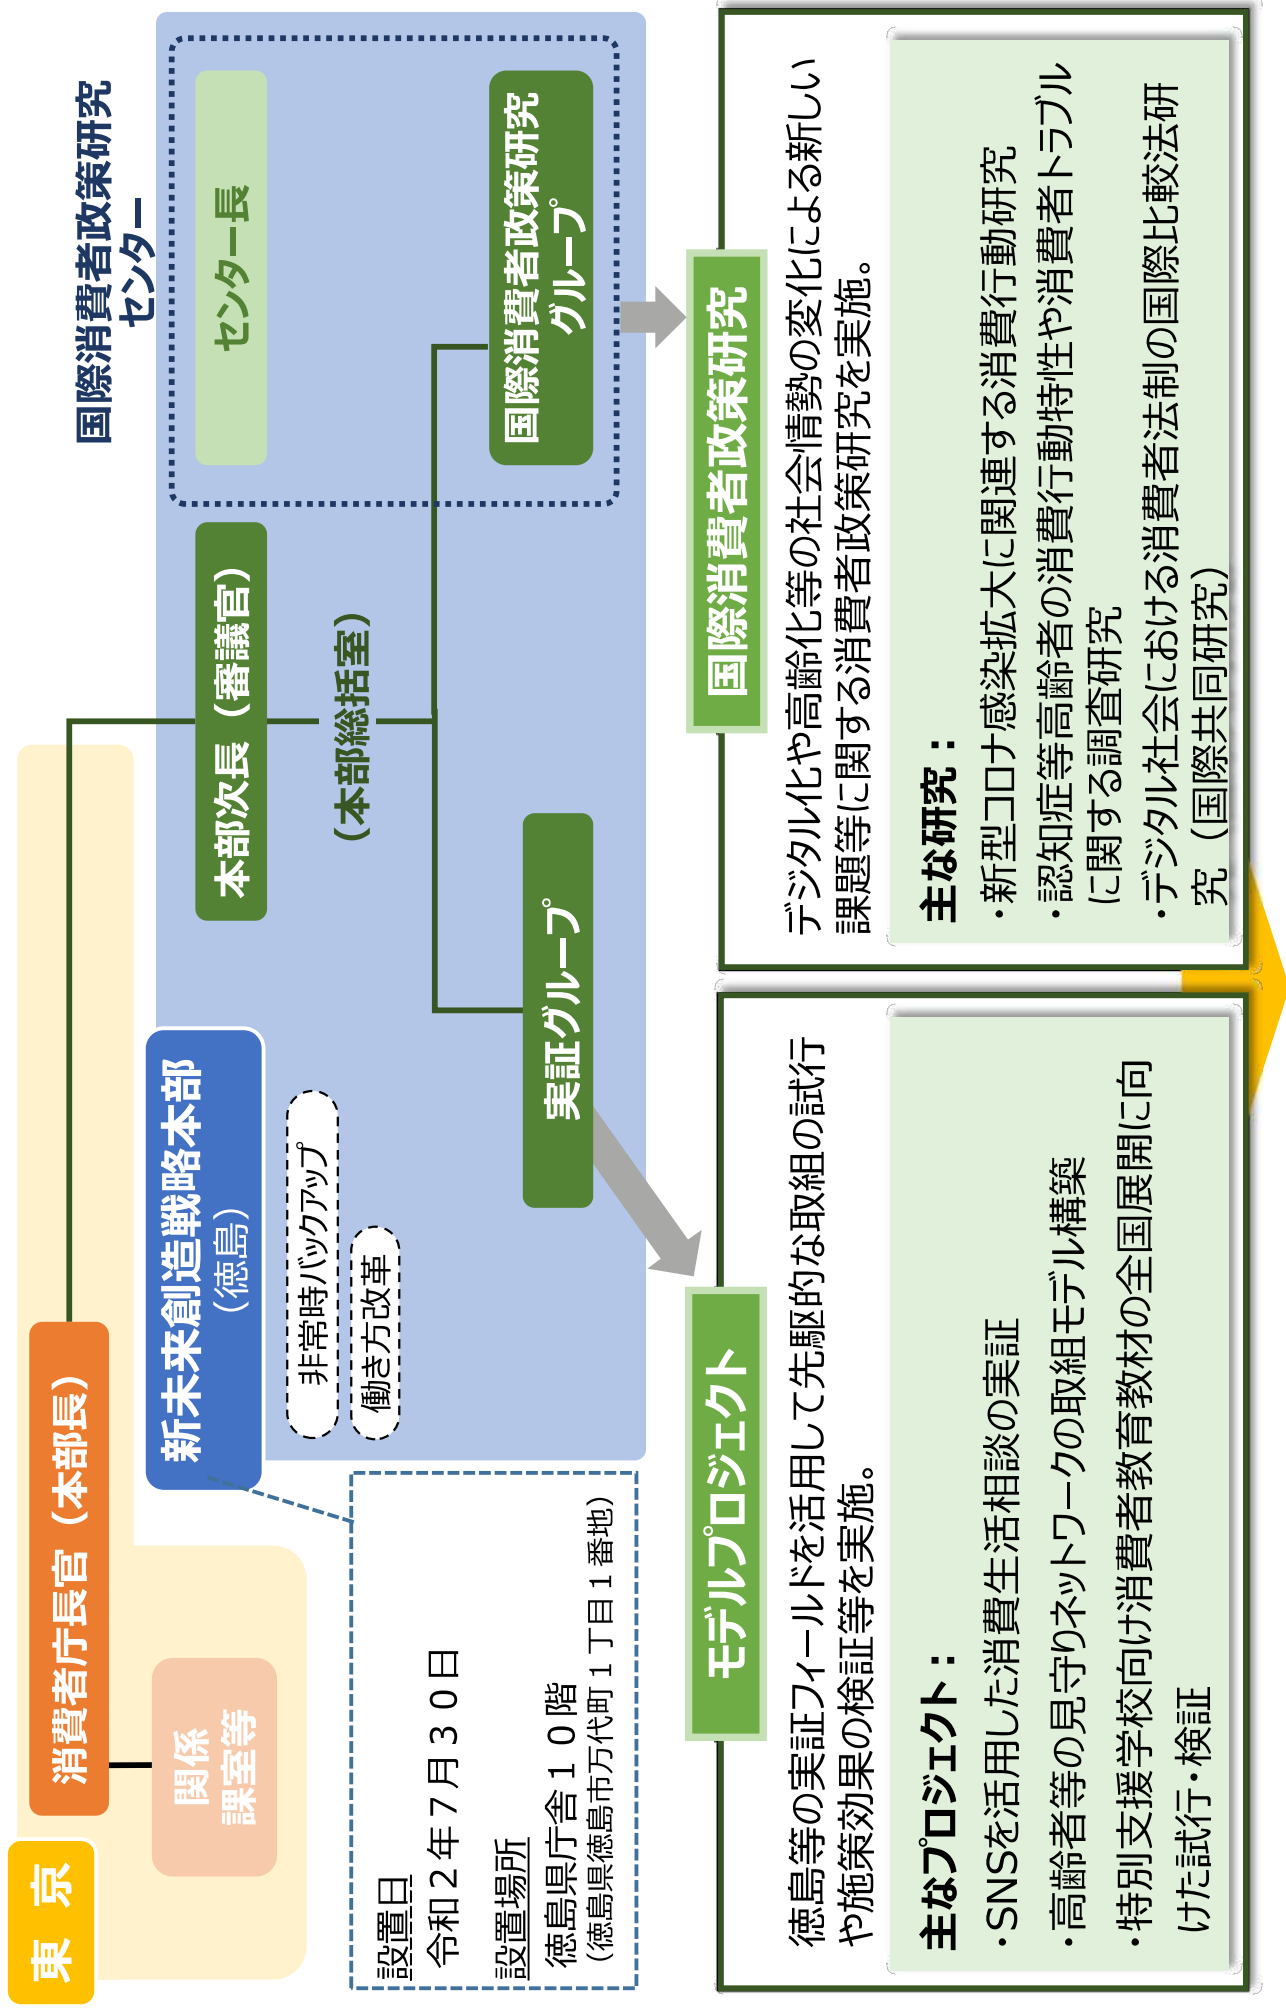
国際消費者政策研究センター

センター長

国際消費者政策研究グループ

国際消費者政策研究

デジタル化や高齢化等の社会情勢の変化による新しい課題等に関する消費者政策研究を実施。

主な研究：
・新型コロナ感染拡大に関連する消費行動研究
・認知症等高齢者の消費行動特性や消費者トラブルに関する調査研究
・デジタル社会における消費者法制の国際比較法研究（国際共同研究）

本部次長（審議官）

（本部総括室）

実証グループ

新未来創造戦略本部（徳島）

非常時バックアップ

働き方改革

消費者庁長官（本部長）

関係課室等

東京

設置日
令和２年７月３０日
設置場所
徳島県庁舎１０階
（徳島県徳島市万代町１丁目１番地）

モデルプロジェクト

徳島等の実証フィールドを活用して先駆的な取組の試行や施策効果の検証等を実施。

主なプロジェクト：
・SNSを活用した消費生活相談の実証
・高齢者等の見守りネットワークの取組モデル構築
・特別支援学校向け消費者教育教材の全国展開に向けた試行・検証